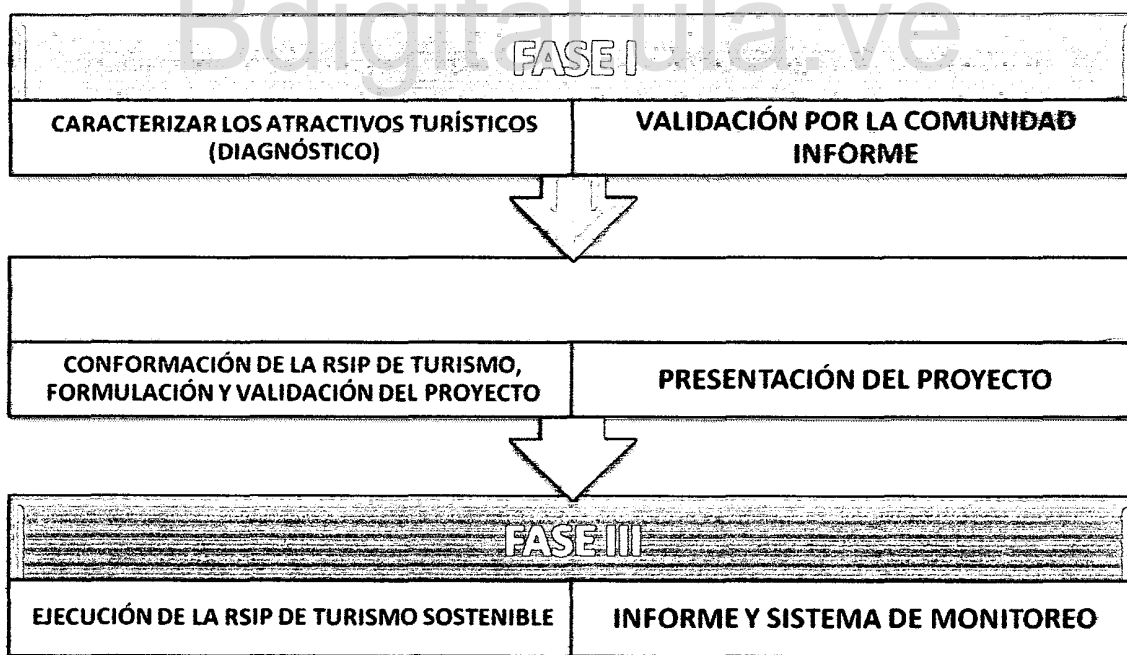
Bdigital.ula.ve

FASE I

| CARACTERIZAR LOS ATRACTIVOS TURÍSTICOS (DIAGNÓSTICO) | VALIDACIÓN POR LA COMUNIDAD INFORME |
|---|---|

| CONFORMACIÓN DE LA RSIP DE TURISMO, FORMULACIÓN Y VALIDACIÓN DEL PROYECTO | PRESENTACIÓN DEL PROYECTO |
|---|---|

FASE III

| EJECUCIÓN DE LA RSIP DE TURISMO SOSTENIBLE | INFORME Y SISTEMA DE MONITOREO |
|---|---|